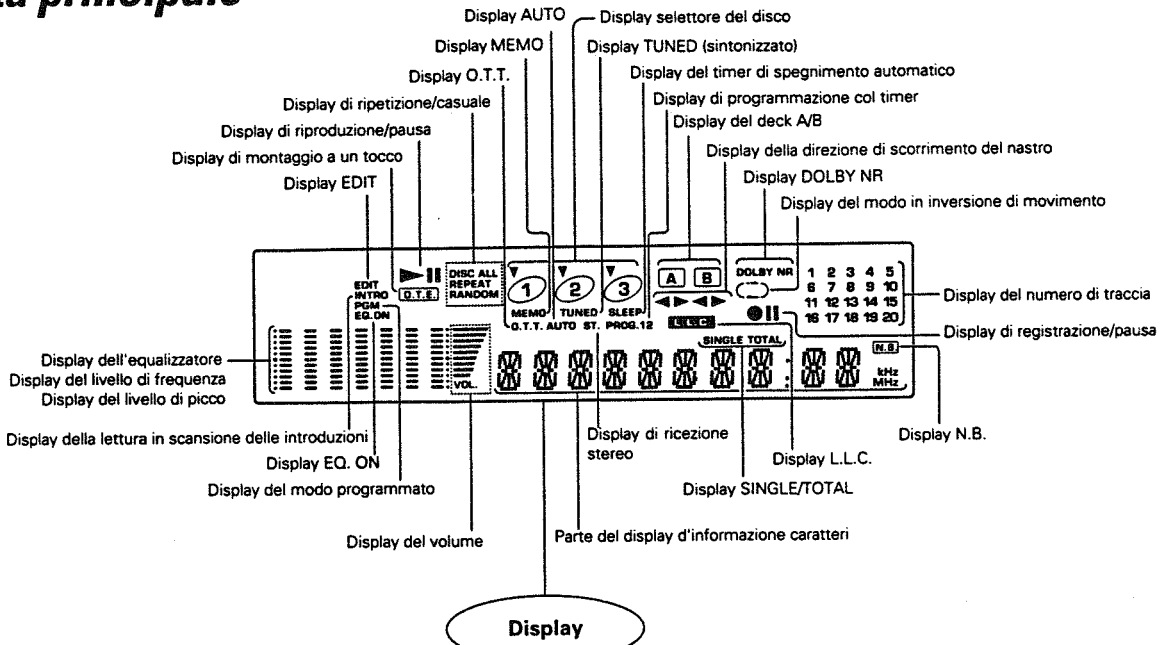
a principale

Display AUTO
Display selettore del disco
Display MEMO
Display TUNED (sintonizzato)
Display O.T.T.
Display del timer di spegnimento automatico
Display di ripetizione/casuale
Display di programmazione col timer
Display di riproduzione/pausa
Display del deck A/B
Display di montaggio a un tocco
Display della direzione di scorrimento del nastro
Display EDIT
Display DOLBY NR
Display del modo in inversione di movimento

EDIT
INTRO
PGM
EQ.ON
O.T.E.
DISC ALL
REPEAT
RANDOM
1
2
3
MEMO
O.T.T. AUTO
TUNED
ST.
SLEEP
PROG.12
A
B
DOLBY NR
L.L.C.
SINGLE TOTAL
VOL.
N.B
kHz
MHz
1 2 3 4 5
6 7 8 9 10
11 12 13 14 15
16 17 18 19 20

Display del numero di traccia
Display di registrazione/pausa
Display dell'equalizzatore
Display del livello di frequenza
Display del livello di picco
Display della lettura in scansione delle introduzioni
Display EQ. ON
Display del modo programmato
Display di ricezione stereo
Display L.L.C.
Display N.B.
Display SINGLE/TOTAL
Display del volume
Parte del display d'informazione caratteri

Display